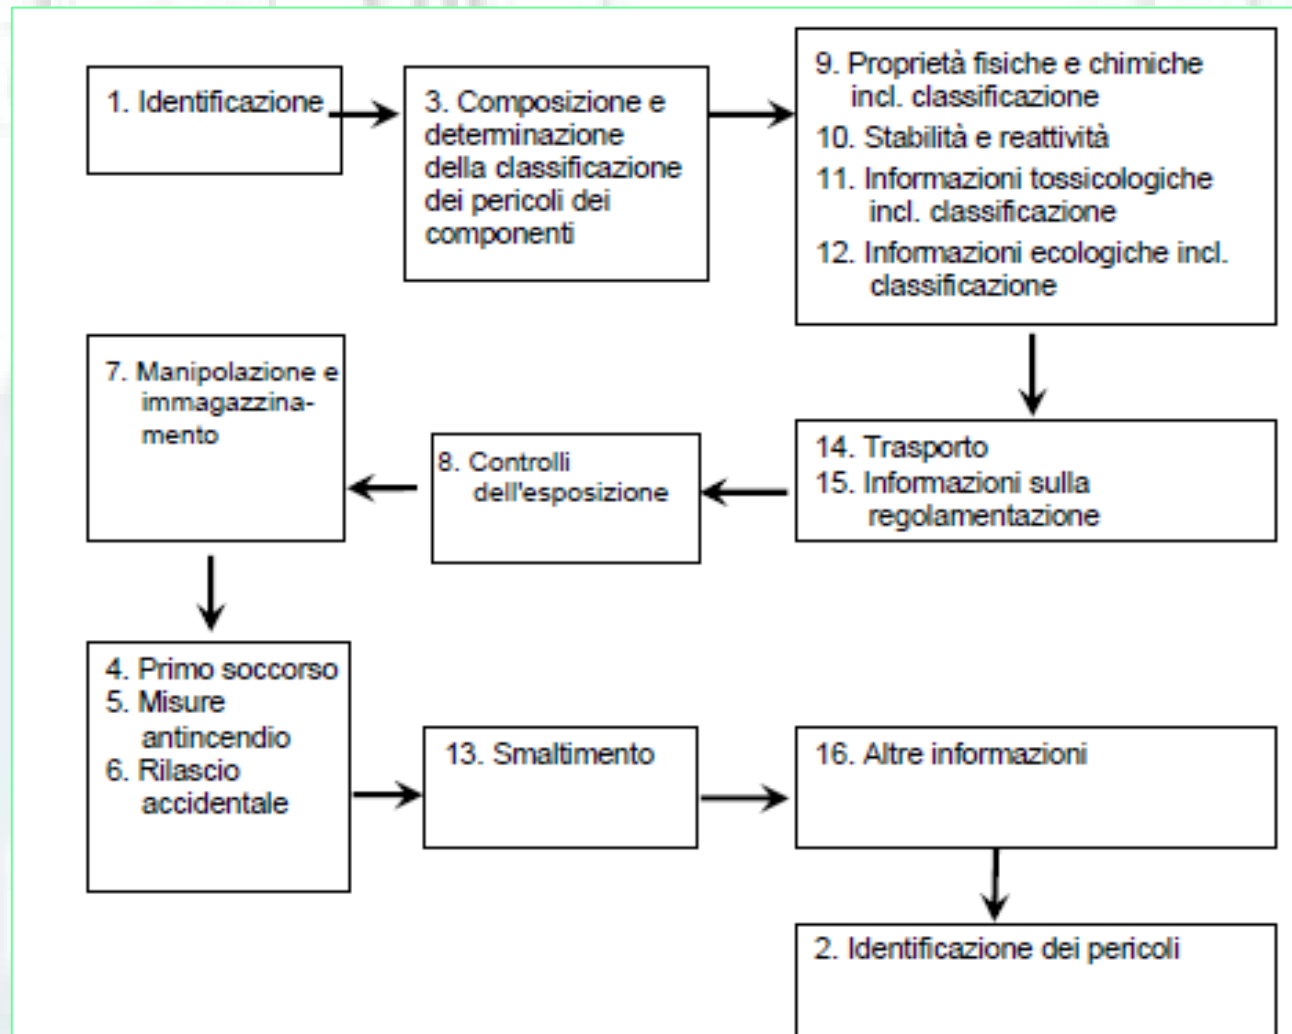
1. Identificazione

3. Composizione e determinazione della classificazione dei pericoli dei componenti

9. Proprietà fisiche e chimiche incl. classificazione
10. Stabilità e reattività
11. Informazioni tossicologiche incl. classificazione
12. Informazioni ecologiche incl. classificazione

7. Manipolazione e immagazzinamento

8. Controlli dell'esposizione

14. Trasporto
15. Informazioni sulla regolamentazione

4. Primo soccorso
5. Misure antincendio
6. Rilascio accidentale

13. Smaltimento

16. Altre informazioni

2. Identificazione dei pericoli